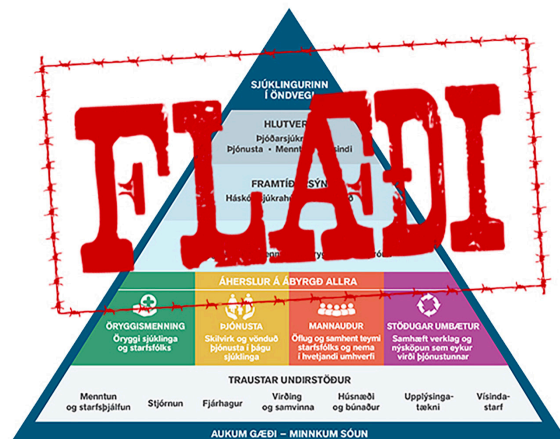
FLAÐI

SJÚKLINGURINN Í ÖNDVEGI

HLUTVERK
Þjóðarsjúkrah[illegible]
Þjónusta • Mennt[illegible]indi

FRAMTÍÐARSÝN
Háskó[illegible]sjúkrah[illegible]

ÁHERSLUR Á ÁBYRGÐ ALLRA

ÖRYGGISMENNING
Öryggi sjúklinga og starfsfólks

ÞJÓNUSTA
Skilvirk og vönduð þjónusta í þágu sjúklinga

MANNAUÐUR
Öflug og samhent teymi starfsfólks og nema í hvetjandi umhverfi

STÖÐUGAR UMBÆTUR
Samhæft verklag og nýsköpun sem eykur virði þjónustunnar

TRAUSTAR UNDIRSTÖÐUR

Menntun og starfsþjálfun
Stjórnun
Fjárhagur
Virðing og samvinna
Húsnæði og búnaður
Upplýsingatækni
Vísindastarf

AUKUM GÆÐI – MINNKUM SÓUN